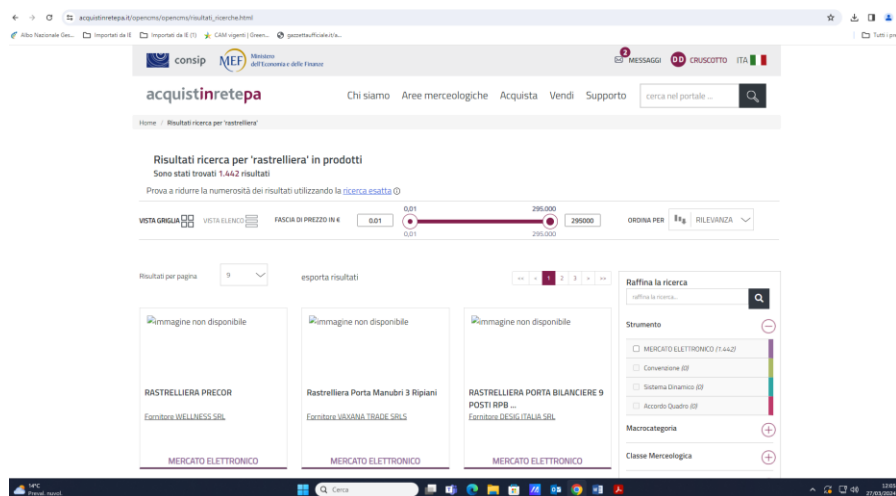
acquistinretepa.it/opencms/opencms/risultati_ricerche.html

Albo Nazionale Ges... Importati da IE Importati da IE (1) CAM vigenti | Green... gazzettaufficiale.it/a... Tutti i pr

consip MEF Ministero dell'Economia e delle Finanze

2 MESSAGGI DD CRUSCOTTO ITA

acquistinretepa Chi siamo Aree merceologiche Acquista Vendi Supporto cerca nel portale ...

Home / Risultati ricerca per 'rastrelliera'

Risultati ricerca per 'rastrelliera' in prodotti

Sono stati trovati 1.442 risultati

Prova a ridurre la numerosità dei risultati utilizzando la ricerca esatta

VISTA GRIGLIA VISTA ELENCO FASCIA DI PREZZO IN € 0.01 0,01 295.000 0,01 295.000 295000 ORDINA PER RILEVANZA

Risultati per pagina 9 esporta risultati 1 2 3

Raffina la ricerca

raffina la ricerca...

immagine non disponibile

RASTRELLIERA PRECOR

Fornitore WELLNESS SRL

MERCATO ELETTRONICO

immagine non disponibile

Rastrelliera Porta Manubri 3 Ripiani

Fornitore VAXANA TRADE SRLS

MERCATO ELETTRONICO

immagine non disponibile

RASTRELLIERA PORTA BILANCIERE 9 POSTI RPB ...

Fornitore DESIG ITALIA SRL

MERCATO ELETTRONICO

Strumento

MERCATO ELETTRONICO (1.442)

Convenzione (0)

Sistema Dinamico (0)

Accordo Quadro (0)

Macrocategoria

Classe Merceologica

14°C Preval. nuvol. Cerca 12:05 27/03/2024